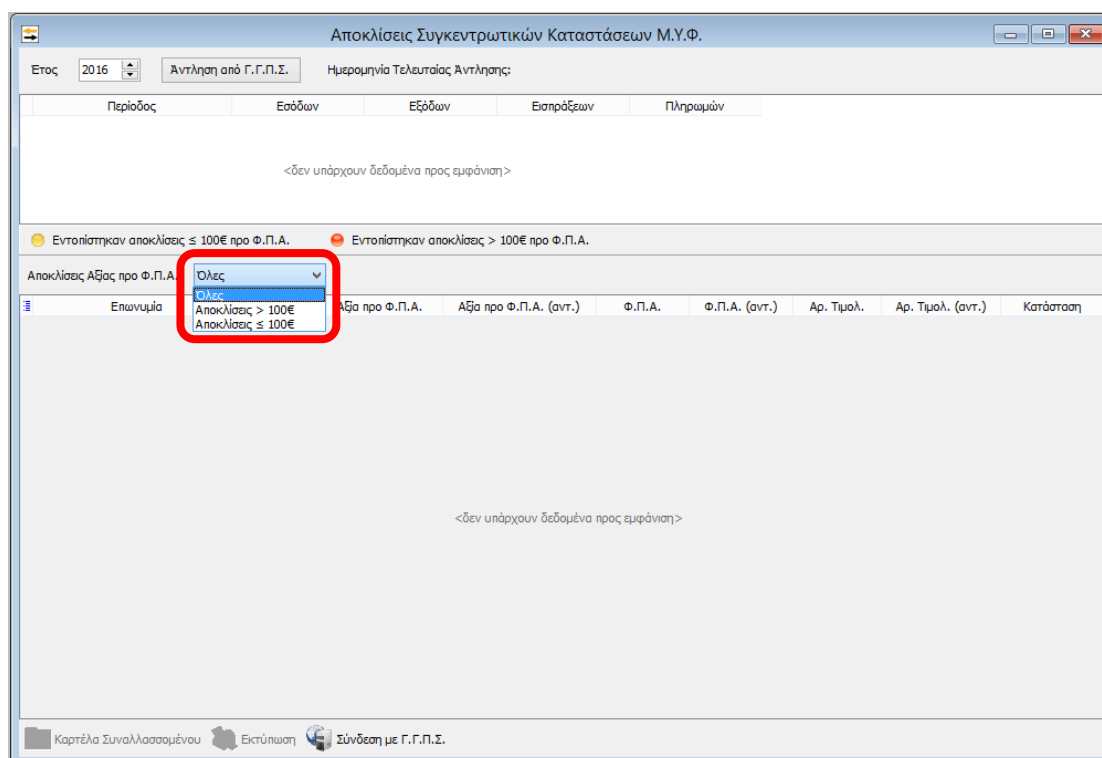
Αποκλίσεις Συγκεντρωτικών Καταστάσεων Μ.Υ.Φ.

Έτος 2016 Άντληση από Γ.Γ.Π.Σ. Ημερομηνία Τελευταίας Άντλησης:

| Περίοδος | Εσόδων | Εξόδων | Εισπράξεων | Πληρωμών |
|---|---|---|---|---|

<δεν υπάρχουν δεδομένα προς εμφάνιση>

Εντοπίστηκαν αποκλίσεις ≤ 100€ προ Φ.Π.Α. Εντοπίστηκαν αποκλίσεις > 100€ προ Φ.Π.Α.

Αποκλίσεις Αξίας προ Φ.Π.Α. Όλες

Όλες
Αποκλίσεις > 100€
Αποκλίσεις ≤ 100€

| Επωνυμία | Αξία προ Φ.Π.Α. | Αξία προ Φ.Π.Α. (αντ.) | Φ.Π.Α. | Φ.Π.Α. (αντ.) | Αρ. Τιμολ. | Αρ. Τιμολ. (αντ.) | Κατάσταση |
|---|---|---|---|---|---|---|---|

<δεν υπάρχουν δεδομένα προς εμφάνιση>

Καρτέλα Συναλλασσομένου Εκτύπωση Σύνδεση με Γ.Γ.Π.Σ.